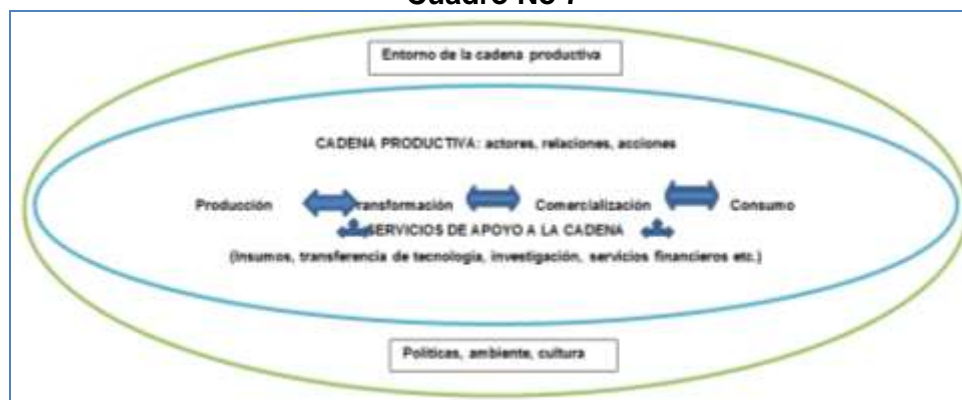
Cuadro No 7

Entorno de la cadena productiva

CADENA PRODUCTIVA: actores, relaciones, acciones

Producción

ransformación

Comercialización

Consumo

SERVICIOS DE APOYO A LA CADENA

(Insumos, transferencia de tecnología, investigación, servicios financieros etc.)

Politicas, ambiente, cultura